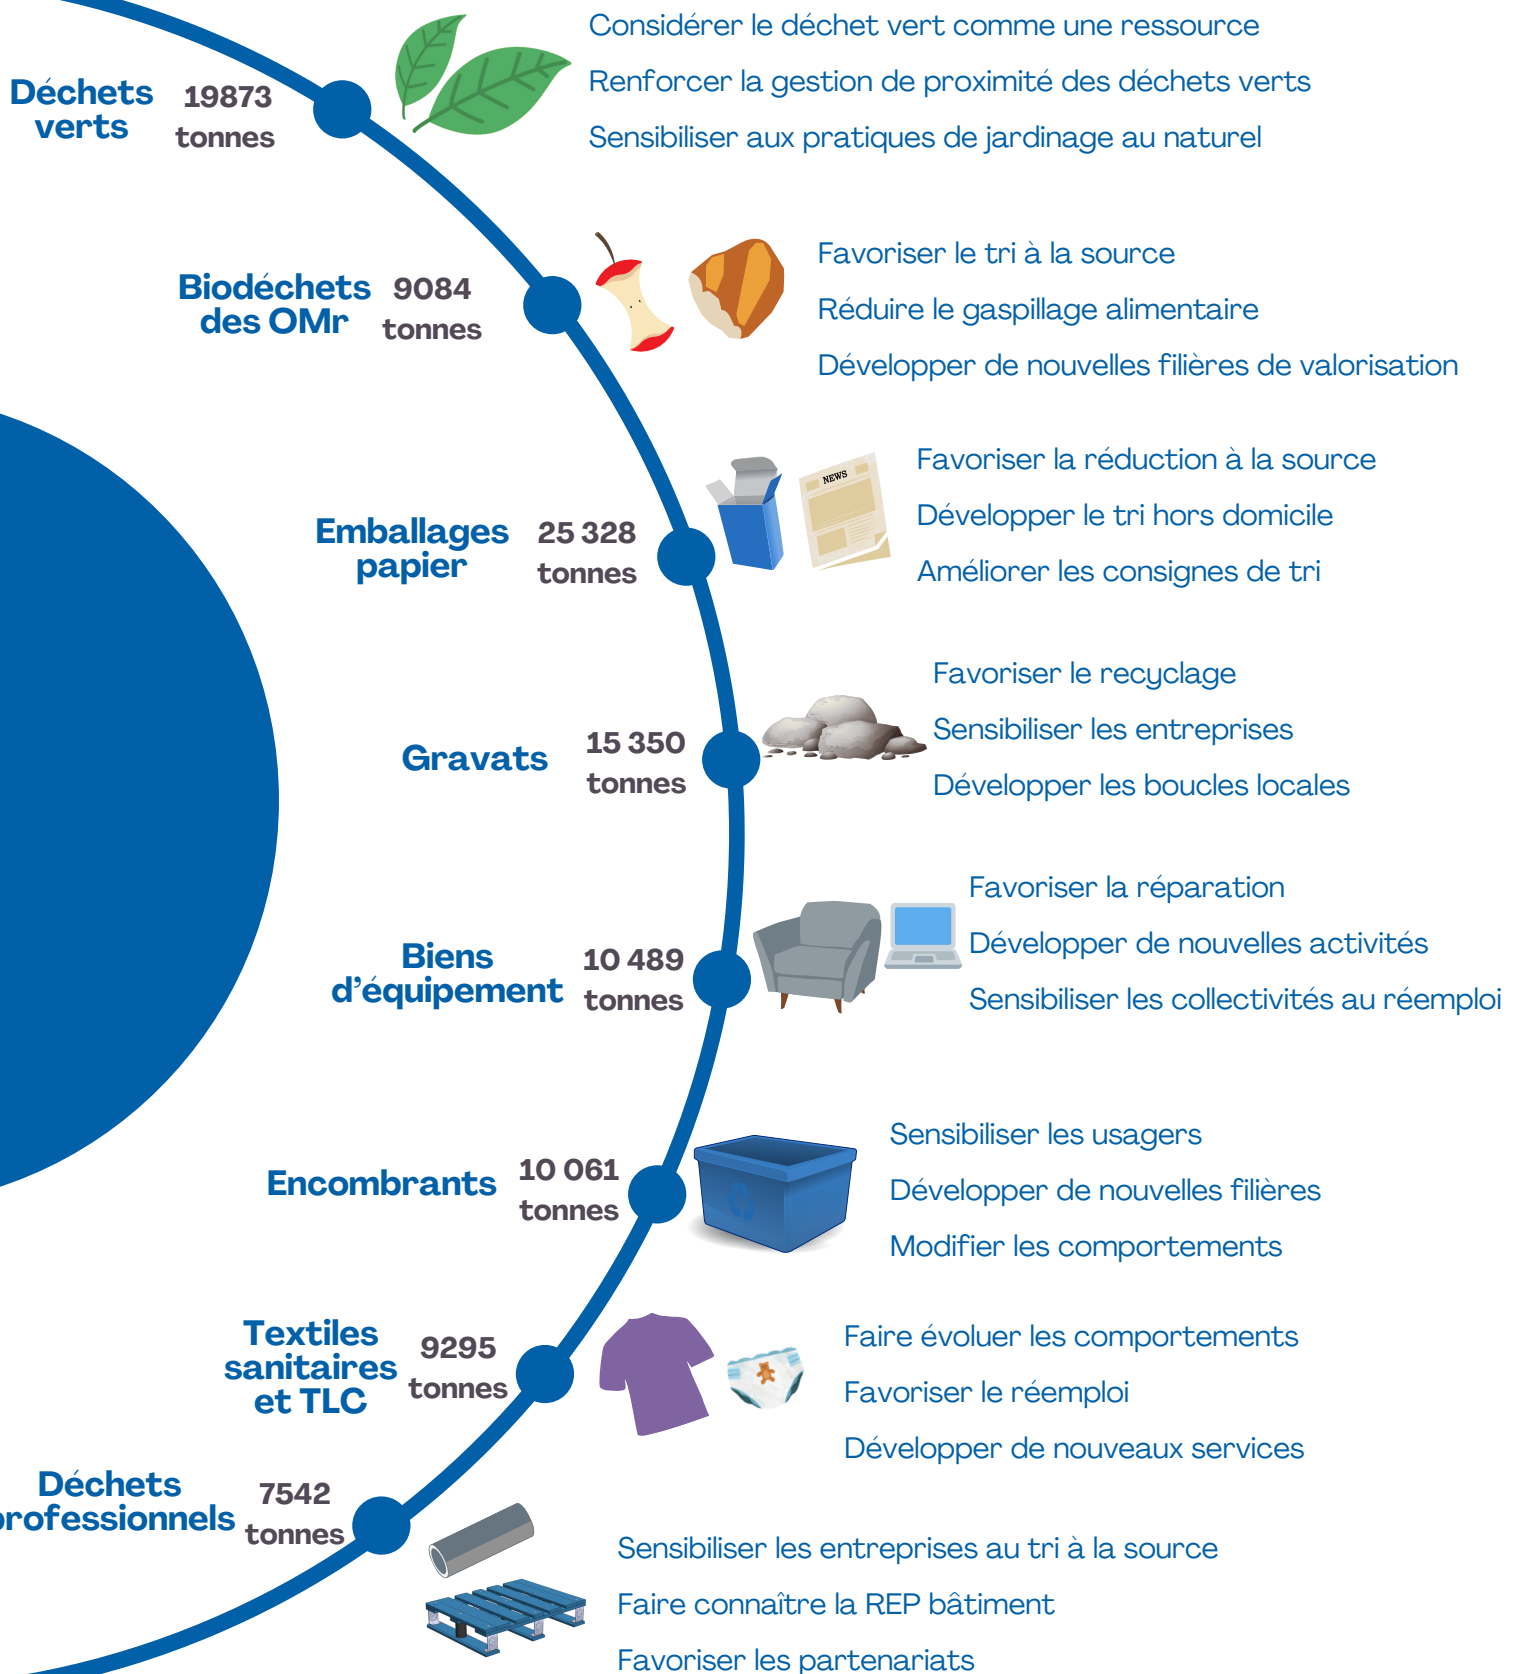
Déchets verts 19873 tonnes

Considérer le déchet vert comme une ressource
Renforcer la gestion de proximité des déchets verts
Sensibiliser aux pratiques de jardinage au naturel

Biodéchets des OMr 9084 tonnes

Favoriser le tri à la source
Réduire le gaspillage alimentaire
Développer de nouvelles filières de valorisation

NEWS

Emballages papier 25 328 tonnes

Favoriser la réduction à la source
Développer le tri hors domicile
Améliorer les consignes de tri

Gravats 15 350 tonnes

Favoriser le recyclage
Sensibiliser les entreprises
Développer les boucles locales

Biens d'équipement 10 489 tonnes

Favoriser la réparation
Développer de nouvelles activités
Sensibiliser les collectivités au réemploi

Encombrants 10 061 tonnes

Sensibiliser les usagers
Développer de nouvelles filières
Modifier les comportements

Textiles sanitaires et TLC 9295 tonnes

Faire évoluer les comportements
Favoriser le réemploi
Développer de nouveaux services

Déchets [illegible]rofessionnels 7542 tonnes

Sensibiliser les entreprises au tri à la source
Faire connaître la REP bâtiment
Favoriser les partenariats